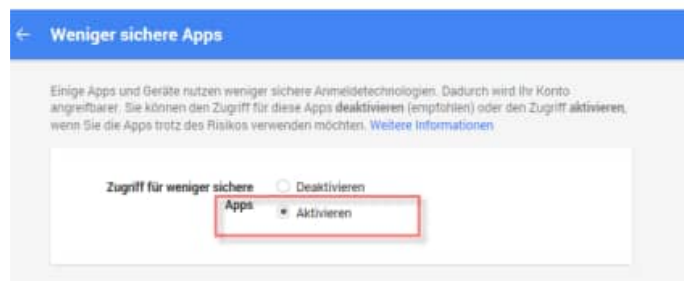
← Weniger sichere Apps

Einige Apps und Geräte nutzen weniger sichere Anmeldetechnologien. Dadurch wird Ihr Konto angreifbarer. Sie können den Zugriff für diese Apps deaktivieren (empfohlen) oder den Zugriff aktivieren, wenn Sie die Apps trotz des Risikos verwenden möchten. Weitere Informationen

Zugriff für weniger sichere Apps

Deaktivieren

Aktivieren